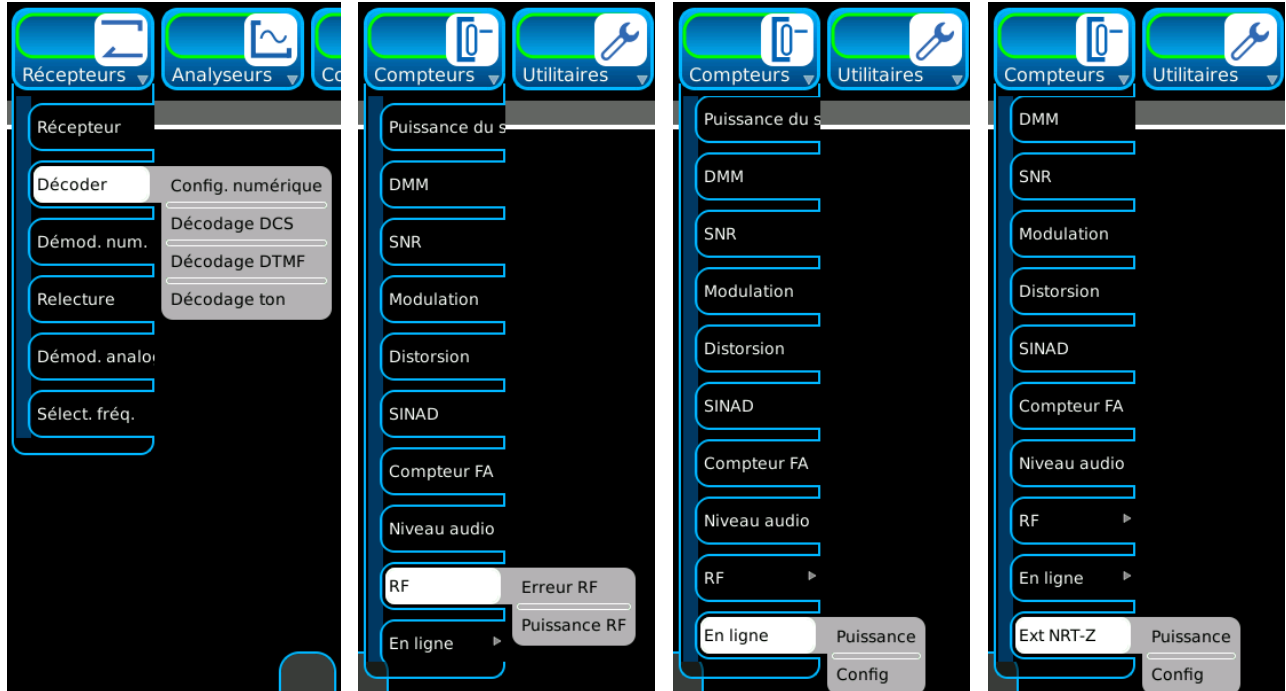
Récepteurs
Analyseurs
Co

Récepteur
Décoder
Config. numérique
Décodage DCS
Décodage DTMF
Décodage ton
Démod. num.
Relecture
Démod. analo
Sélect. fréq.

Compteurs
Utilitaires

Puissance du s
DMM
SNR
Modulation
Distorsion
SINAD
Compteur FA
Niveau audio
RF
Erreur RF
Puissance RF
En ligne

Compteurs
Utilitaires

Puissance du s
DMM
SNR
Modulation
Distorsion
SINAD
Compteur FA
Niveau audio
RF
En ligne
Puissance
Config

Compteurs
Utilitaires

DMM
SNR
Modulation
Distorsion
SINAD
Compteur FA
Niveau audio
RF
En ligne
Ext NRT-Z
Puissance
Config